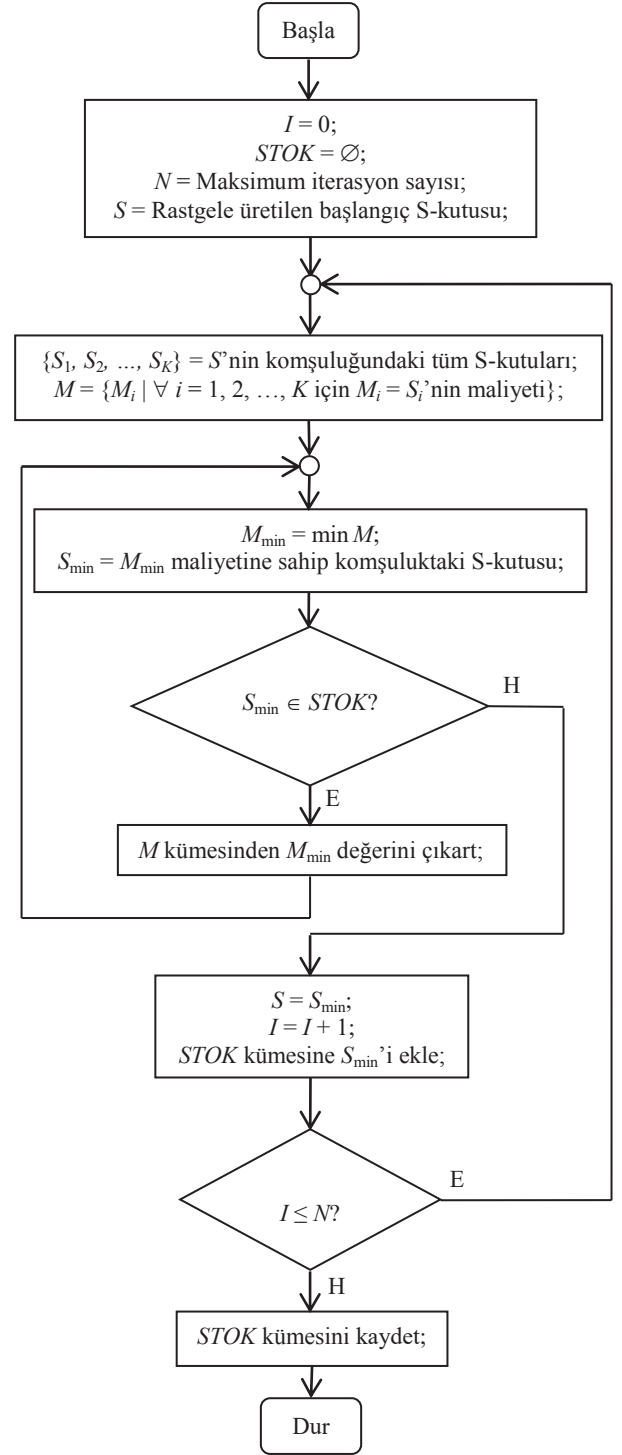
Başla

$I = 0$;
$STOK = \varnothing$;
$N$ = Maksimum iterasyon sayısı;
$S$ = Rastgele üretilen başlangıç S-kutusu;

$\{S_1, S_2, ..., S_K\} = S$'nin komşuluğundaki tüm S-kutuları;
$M = \{M_i \mid \forall\ i = 1, 2, ..., K$ için $M_i = S_i$'nin maliyeti$\}$;

$M_{\min} = \min M$;
$S_{\min} = M_{\min}$ maliyetine sahip komşuluktaki S-kutusu;

$S_{\min} \in STOK$?

H

E

$M$ kümesinden $M_{\min}$ değerini çıkart;

$S = S_{\min}$;
$I = I + 1$;
$STOK$ kümesine $S_{\min}$'i ekle;

$I \leq N$?

E

H

$STOK$ kümesini kaydet;

Dur